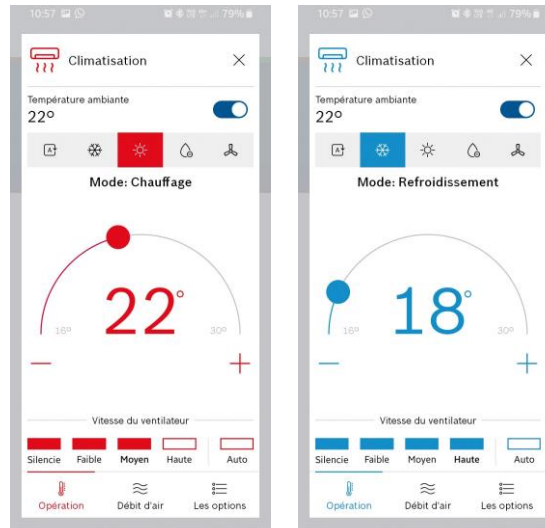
10:57

79%

Climatisation

×

Température ambiante
22°

Mode: Chauffage

16°

22°

30°

−

+

Vitesse du ventilateur

Silencie

Faible

Moyen

Haute

Auto

Opération

Débit d'air

Les options

10:57

79%

Climatisation

×

Température ambiante
22°

Mode: Refroidissement

16°

18°

30°

−

+

Vitesse du ventilateur

Silencie

Faible

Moyen

Haute

Auto

Opération

Débit d'air

Les options